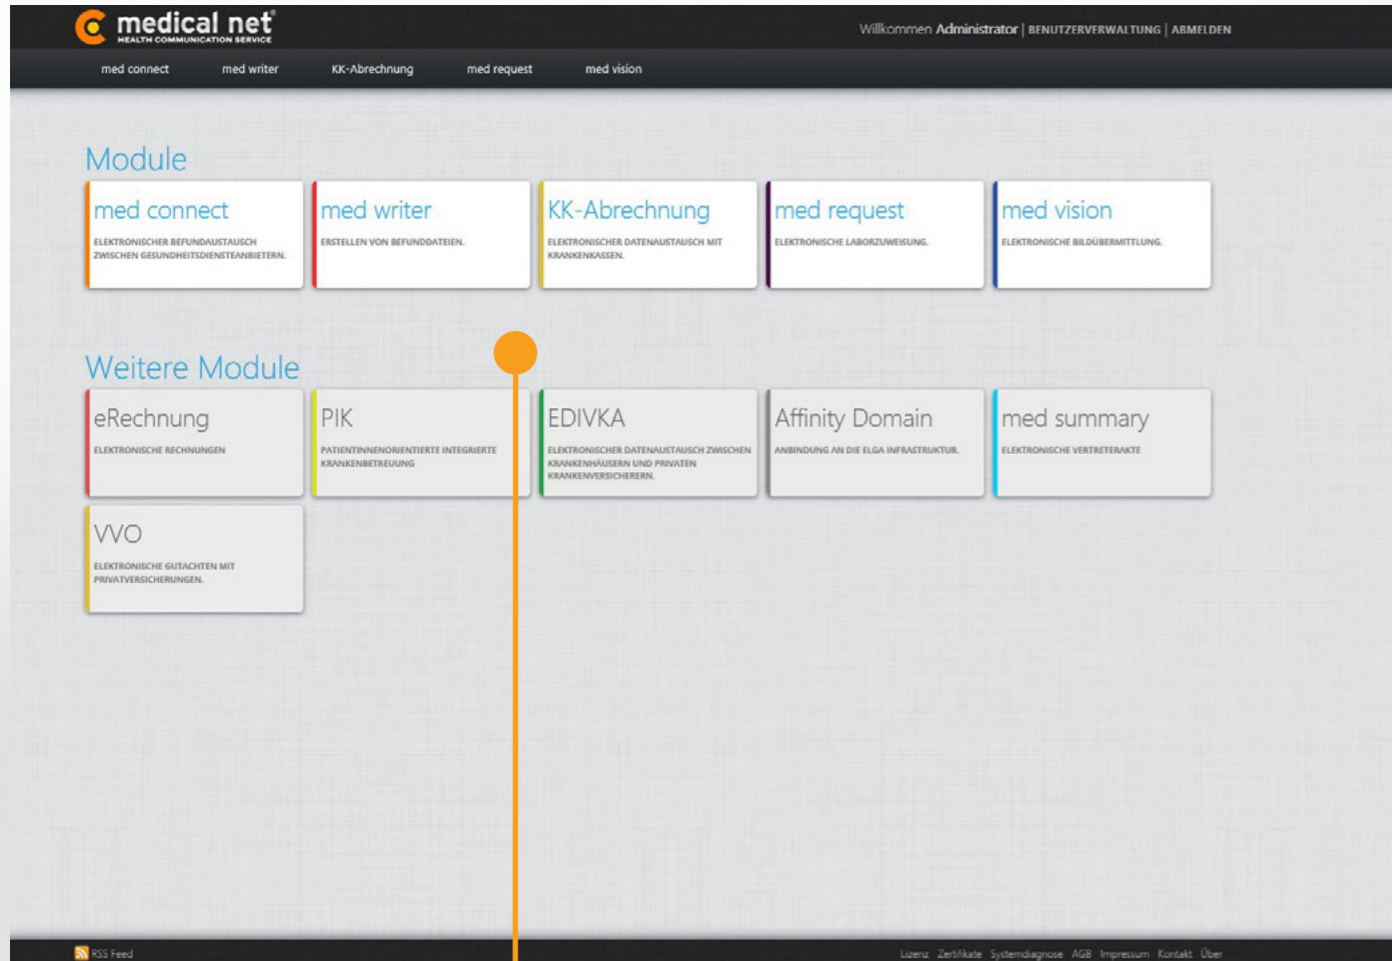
medical net
HEALTH COMMUNICATION SERVICE

Willkommen Administrator | BENUTZERVERWALTUNG | ABMELDEN

med connect   med writer   KK-Abrechnung   med request   med vision

Module

med connect
ELEKTRONISCHER BEFUNDAUSTAUSCH ZWISCHEN GESUNDHEITSDIENSTEANBIETERN.

med writer
ERSTELLEN VON BEFUNDDATEIEN.

KK-Abrechnung
ELEKTRONISCHER DATENAUSTAUSCH MIT KRANKENKASSEN.

med request
ELEKTRONISCHE LABORZUWEISUNG.

med vision
ELEKTRONISCHE BILDÜBERMITTLUNG.

Weitere Module

eRechnung
ELEKTRONISCHE RECHNUNGEN

PIK
PATIENTINNENORIENTIERTE INTEGRIERTE KRANKENBETREUUNG

EDIVKA
ELEKTRONISCHER DATENAUSTAUSCH ZWISCHEN KRANKENHÄUSERN UND PRIVATEN KRANKENVERSICHERERN.

Affinity Domain
ANBINDUNG AN DIE ELGA INFRASTRUKTUR.

med summary
ELEKTRONISCHE VERTRETERAKTE

VVO
ELEKTRONISCHE GUTACHTEN MIT PRIVATVERSICHERUNGEN.

RSS Feed

Lizenz   Zertifikate   Systemdiagnose   AGB   Impressum   Kontakt   Über